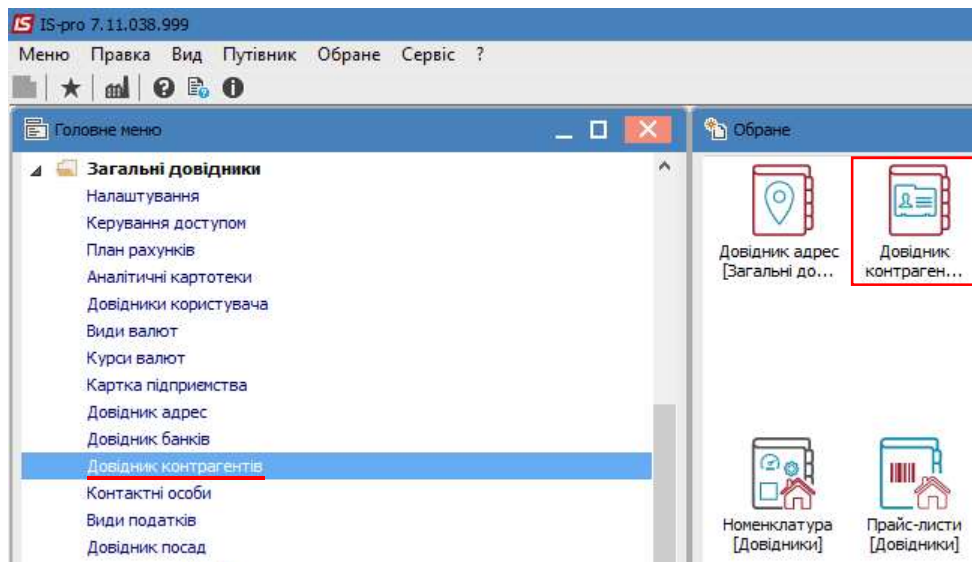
IS IS-pro 7.11.038.999

Меню Правка Вид Путівник Обране Сервіс ?

Головне меню

Загальні довідники
Налаштування
Керування доступом
План рахунків
Аналітичні картотеки
Довідники користувача
Види валют
Курси валют
Картка підприємства
Довідник адрес
Довідник банків
Довідник контрагентів
Контактні особи
Види податків
Довідник посад

Обране

Довідник адрес [Загальні до...

Довідник контраген...

Номенклатура [Довідники]

Прайс-листи [Довідники]